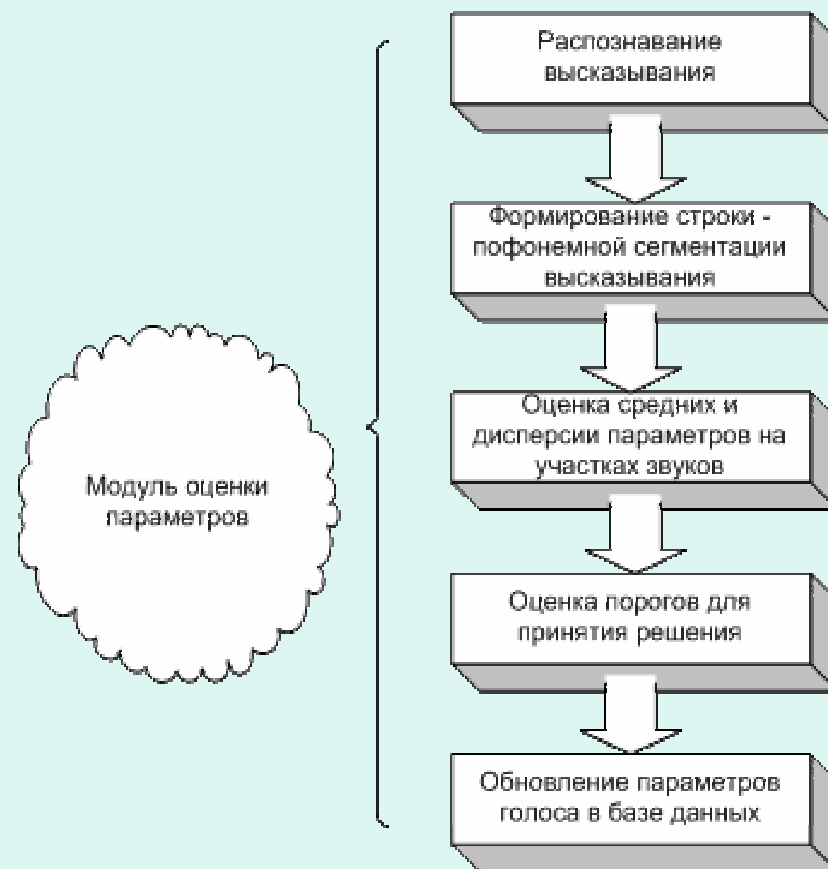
Модуль оценки параметров

Распознавание высказывания

Формирование строки - пофонемной сегментации высказывания

Оценка средних и дисперсии параметров на участках звуков

Оценка порогов для принятия решения

Обновление параметров голоса в базе данных